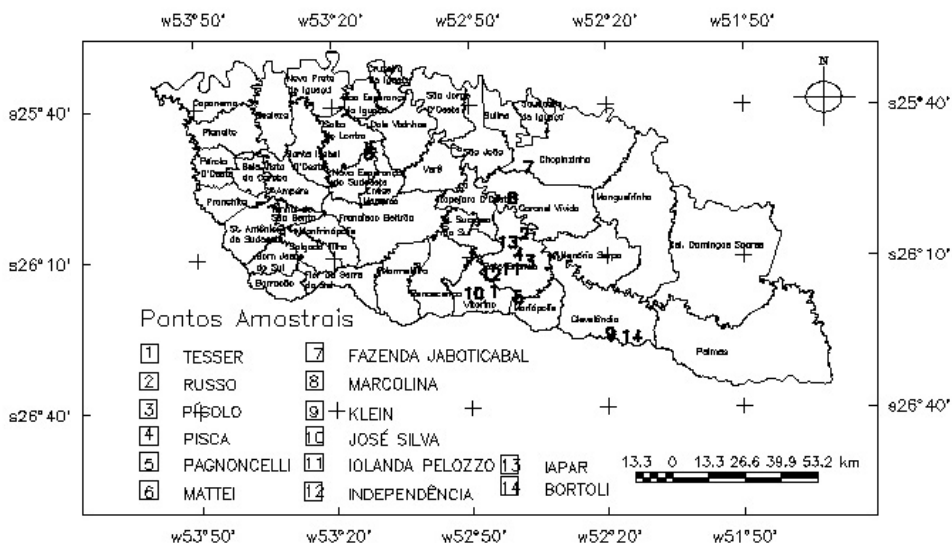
w53°50'  w53°20'  w52°50'  w52°20'  w51°50'

N

s25°40'  s25°40'

s26°10'  s26°10'

s26°40'  s26°40'

Capanema  Planalto  Pérola D'Oeste  Pranchita  Realeza  Nova Prata do Iguaçu  Santa Izabel D'Oeste  Bela Vista da Caroba  Ampére  Santo Antônio do Sudoeste  Salto do Lontra  Nova Esperança do Sudoeste  Boa Esperança do Iguaçu  Cruzeiro do Iguaçu  Dois Vizinhos  São Jorge D'Oeste  Sulina  Saudade do Iguaçu  São João  Chopinzinho  Verê  Enéas Marques  Francisco Beltrão  Itapejara D'Oeste  Coronel Vivida  Mangueirinha  Manfrinópolis  Salgado Filho  Bom Jesus do Sul  Barracão  Flor da Serra do Sul  Marmeleiro  Renascença  Vitorino  Pato Branco  Mariópolis  Honório Serpa  Clevelândia  Palmas  Cel. Domingos Soares  São Jorge D'Oeste  Bom Sucesso do Sul

Pontos Amostrais

1 TESSER
2 RUSSO
3 PÍSOLO
4 PISCA
5 PAGNONCELLI
6 MATTEI
7 FAZENDA JABOTICABAL
8 MARCOLINA
9 KLEIN
10 JOSÉ SILVA
11 IOLANDA PELOZZO
12 INDEPENDÊNCIA
13 IAPAR
14 BORTOLI

13.3 0 13.3 26.6 39.9 53.2 km

w53°50'  w53°20'  w52°50'  w52°20'  w51°50'